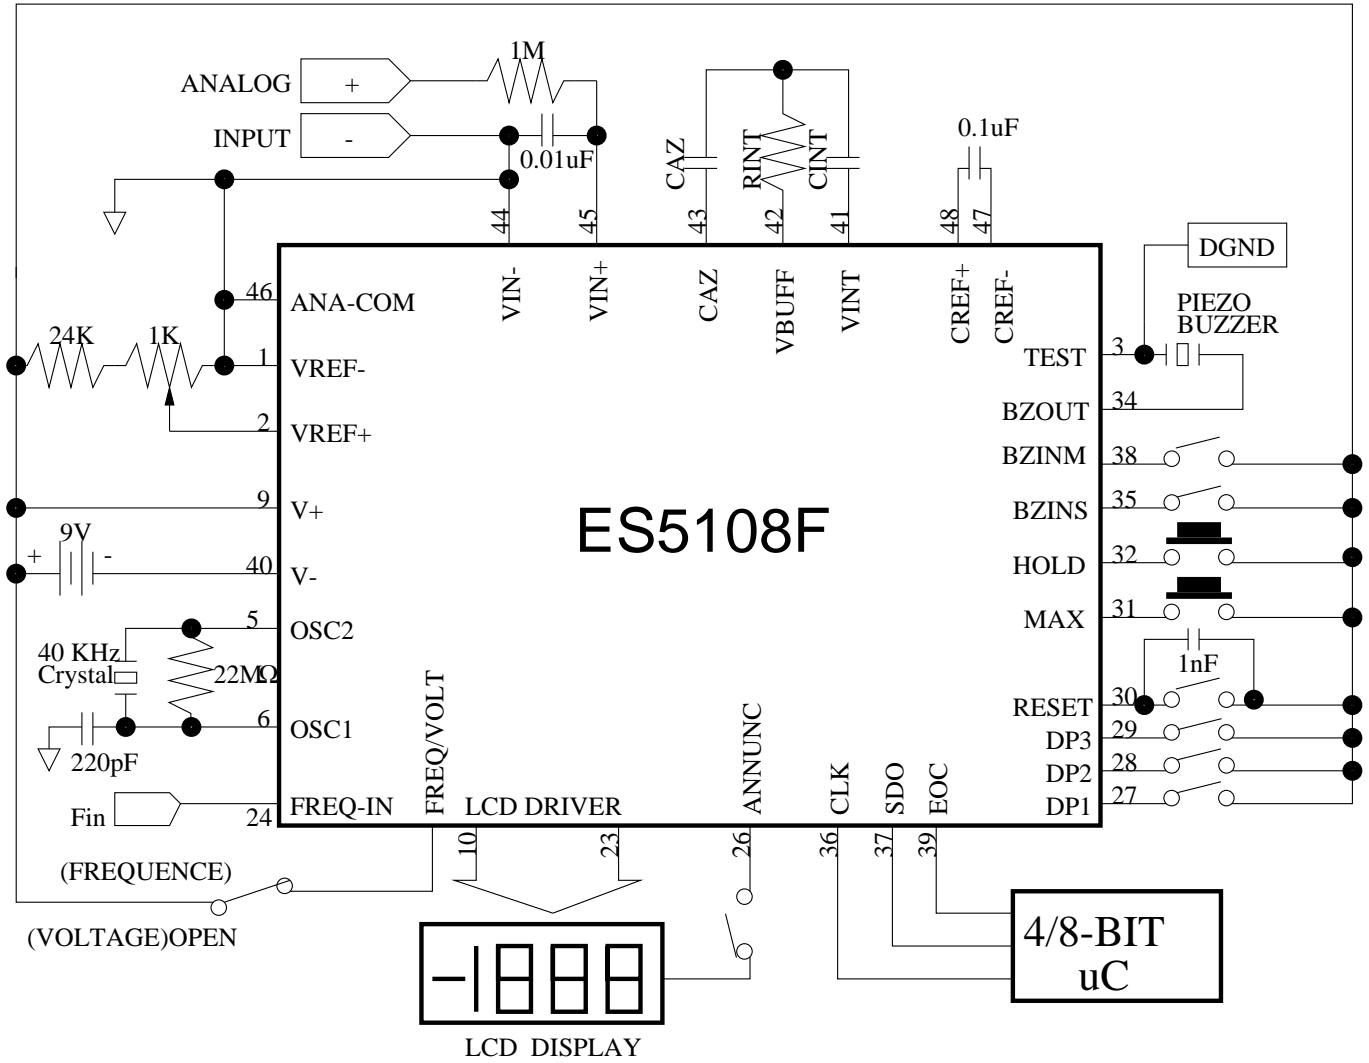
ANALOG
+
INPUT
-
1M
0.01uF
CAZ
RINT
CINT
0.1uF
44
45
43
42
41
48
47
DGND
PIEZO
BUZZER
46
ANA-COM
VIN-
VIN+
CAZ
VBUFF
VINT
CREF+
CREF-
24K
1K
1
VREF-
TEST
3
34
BZOUT
2
VREF+
BZINM
38
9
V+
BZINS
35
ES5108F
9V
+
-
40
V-
HOLD
32
5
OSC2
MAX
31
40 KHz
Crystal
22MΩ
1nF
6
OSC1
RESET
30
29
DP3
220pF
28
DP2
Fin
24
FREQ-IN
FREQ/VOLT
LCD DRIVER
ANNUNC
CLK
SDO
EOC
DP1
27
10
23
26
36
37
39
(FREQUENCE)
(VOLTAGE)OPEN
-1888
4/8-BIT
uC
LCD DISPLAY